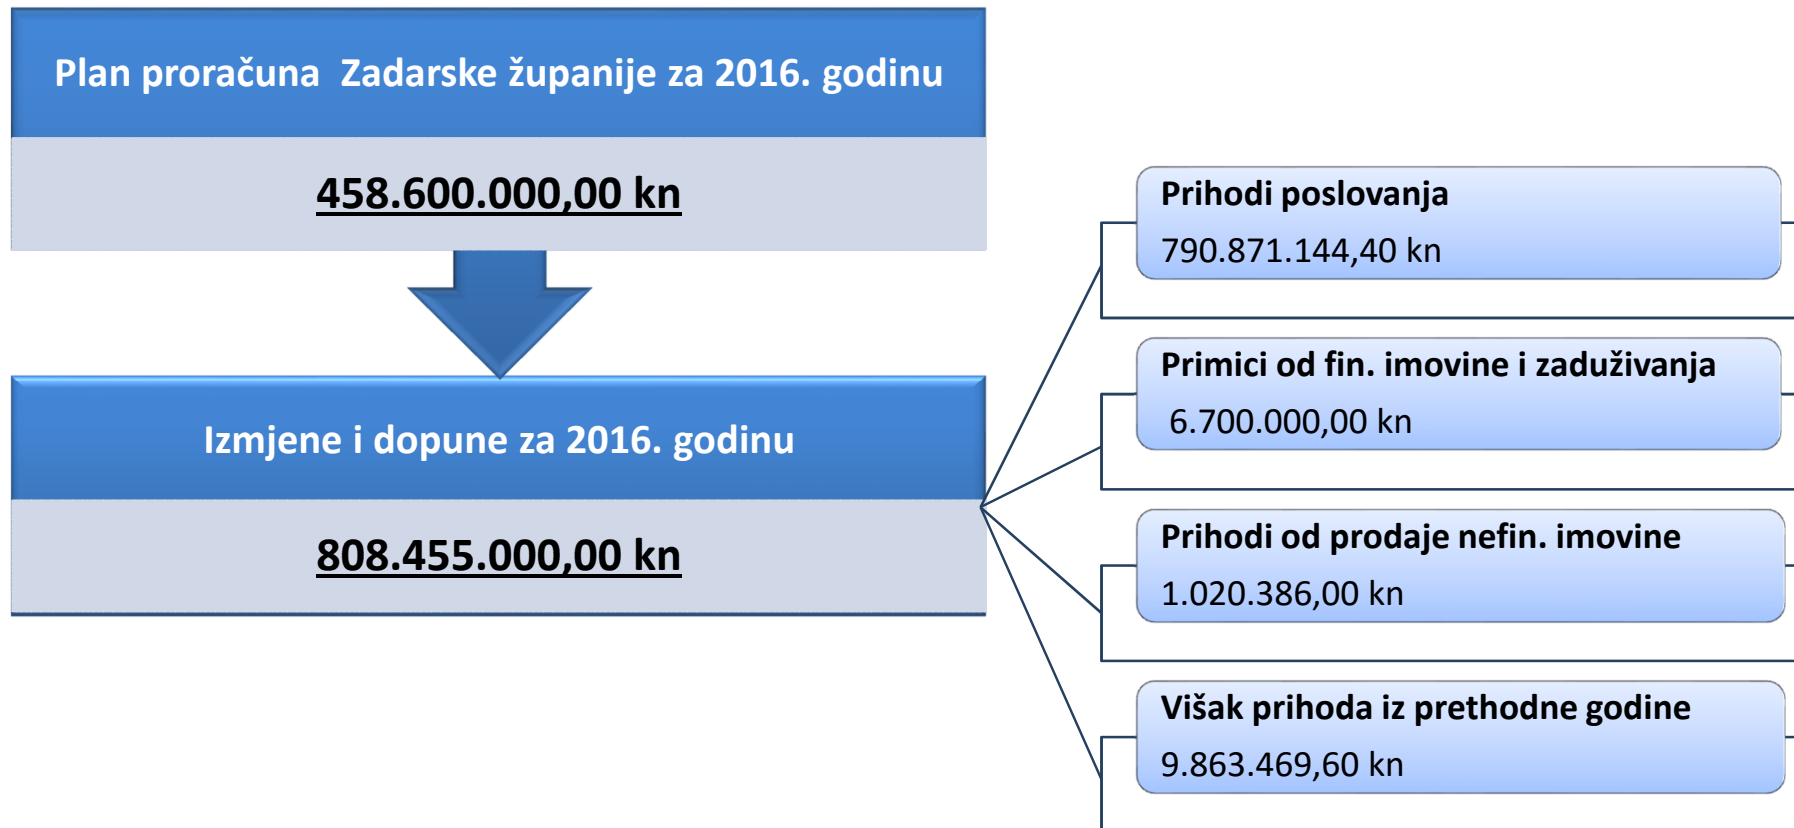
Plan proračuna  Zadarske županije za 2016. godinu

458.600.000,00 kn

Izmjene i dopune za 2016. godinu

808.455.000,00 kn

Prihodi poslovanja

790.871.144,40 kn

Primici od fin. imovine i zaduživanja

6.700.000,00 kn

Prihodi od prodaje nefin. imovine

1.020.386,00 kn

Višak prihoda iz prethodne godine

9.863.469,60 kn